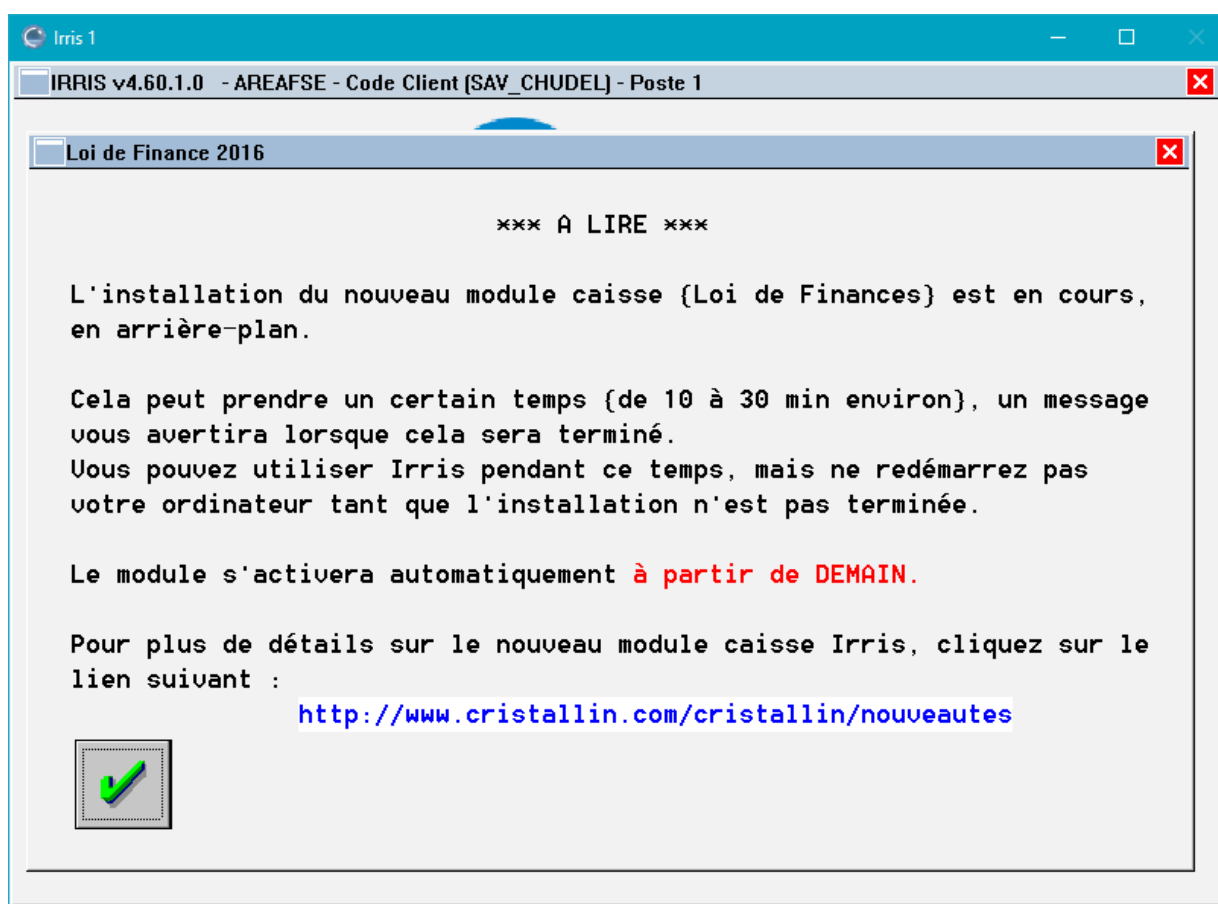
Irris 1

IRRIS v4.60.1.0 - AREAFSE - Code Client (SAV_CHUDEL) - Poste 1

Loi de Finance 2016

*** A LIRE ***

L'installation du nouveau module caisse (Loi de Finances) est en cours, en arrière-plan.

Cela peut prendre un certain temps (de 10 à 30 min environ), un message vous avertira lorsque cela sera terminé.
Vous pouvez utiliser Irris pendant ce temps, mais ne redémarrez pas votre ordinateur tant que l'installation n'est pas terminée.

Le module s'activera automatiquement à partir de DEMAIN.

Pour plus de détails sur le nouveau module caisse Irris, cliquez sur le lien suivant :
http://www.cristallin.com/cristallin/nouveautes